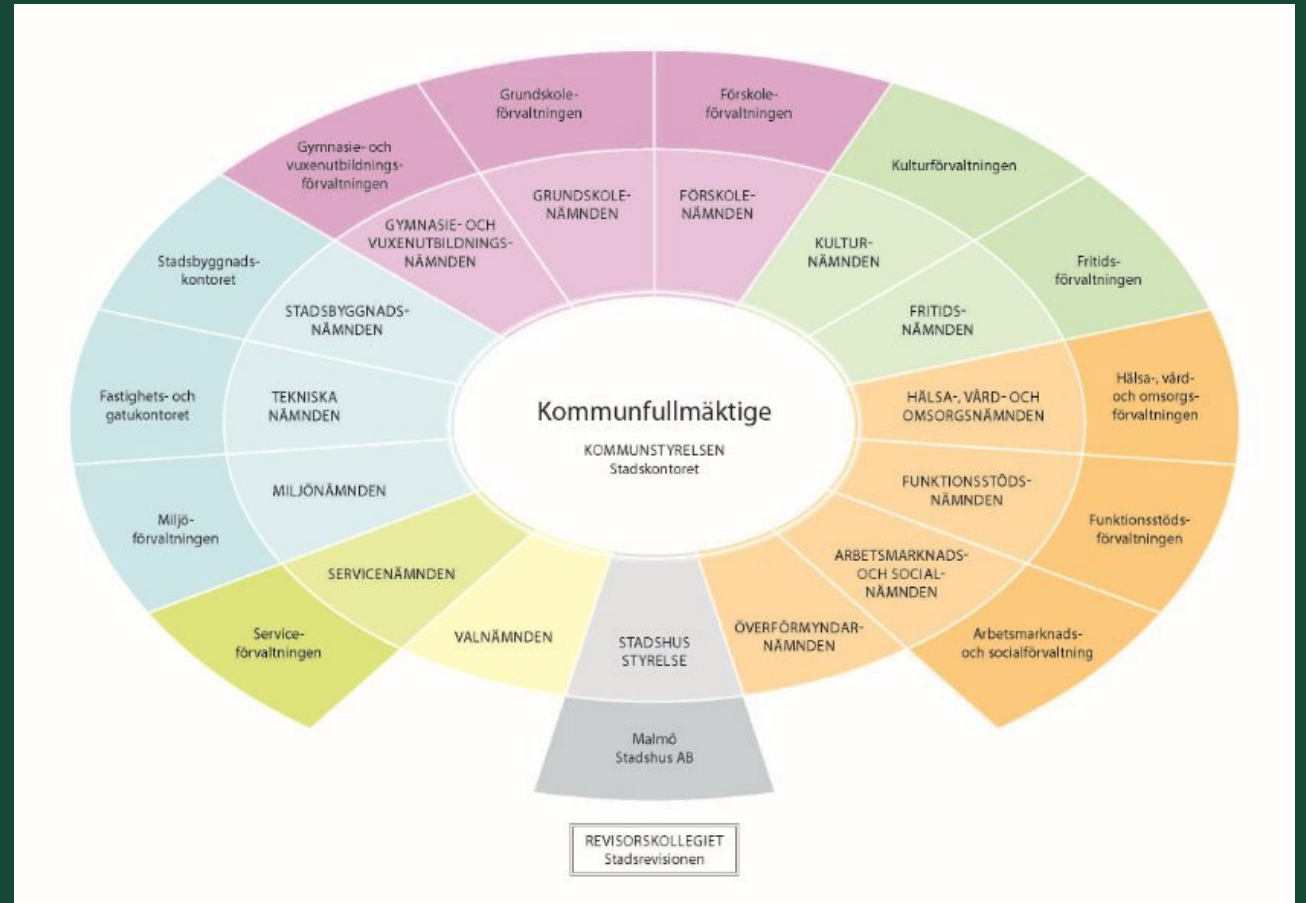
Kommunfullmäktige

KOMMUNSTYRELSEN
Stadskontoret

Grundskoleförvaltningen

Förskoleförvaltningen

Gymnasie- och vuxenutbildningsförvaltningen

GRUNDSKOLENÄMNDEN

FÖRSKOLENÄMNDEN

Kulturförvaltningen

GYMNASIE- OCH VUXENUTBILDNINGSNÄMNDEN

KULTURNÄMNDEN

Fritidsförvaltningen

Stadsbyggnadskontoret

STADSBYGGNADSNÄMNDEN

FRITIDSNÄMNDEN

Fastighets- och gatukontoret

TEKNISKA NÄMNDEN

HÄLSA-, VÅRD- OCH OMSORGSNÄMNDEN

Hälsa-, vård- och omsorgsförvaltningen

MILJÖNÄMNDEN

FUNKTIONSSTÖDSNÄMNDEN

Miljöförvaltningen

Funktionsstödsförvaltningen

SERVICENÄMNDEN

ARBETSMARKNADS- OCH SOCIALNÄMNDEN

Serviceförvaltningen

VALNÄMNDEN

STADSHUS STYRELSE

ÖVERFÖRMYNDARNÄMNDEN

Arbetsmarknads- och socialförvaltning

Malmö Stadshus AB

REVISORSKOLLEGIET
Stadsrevisionen